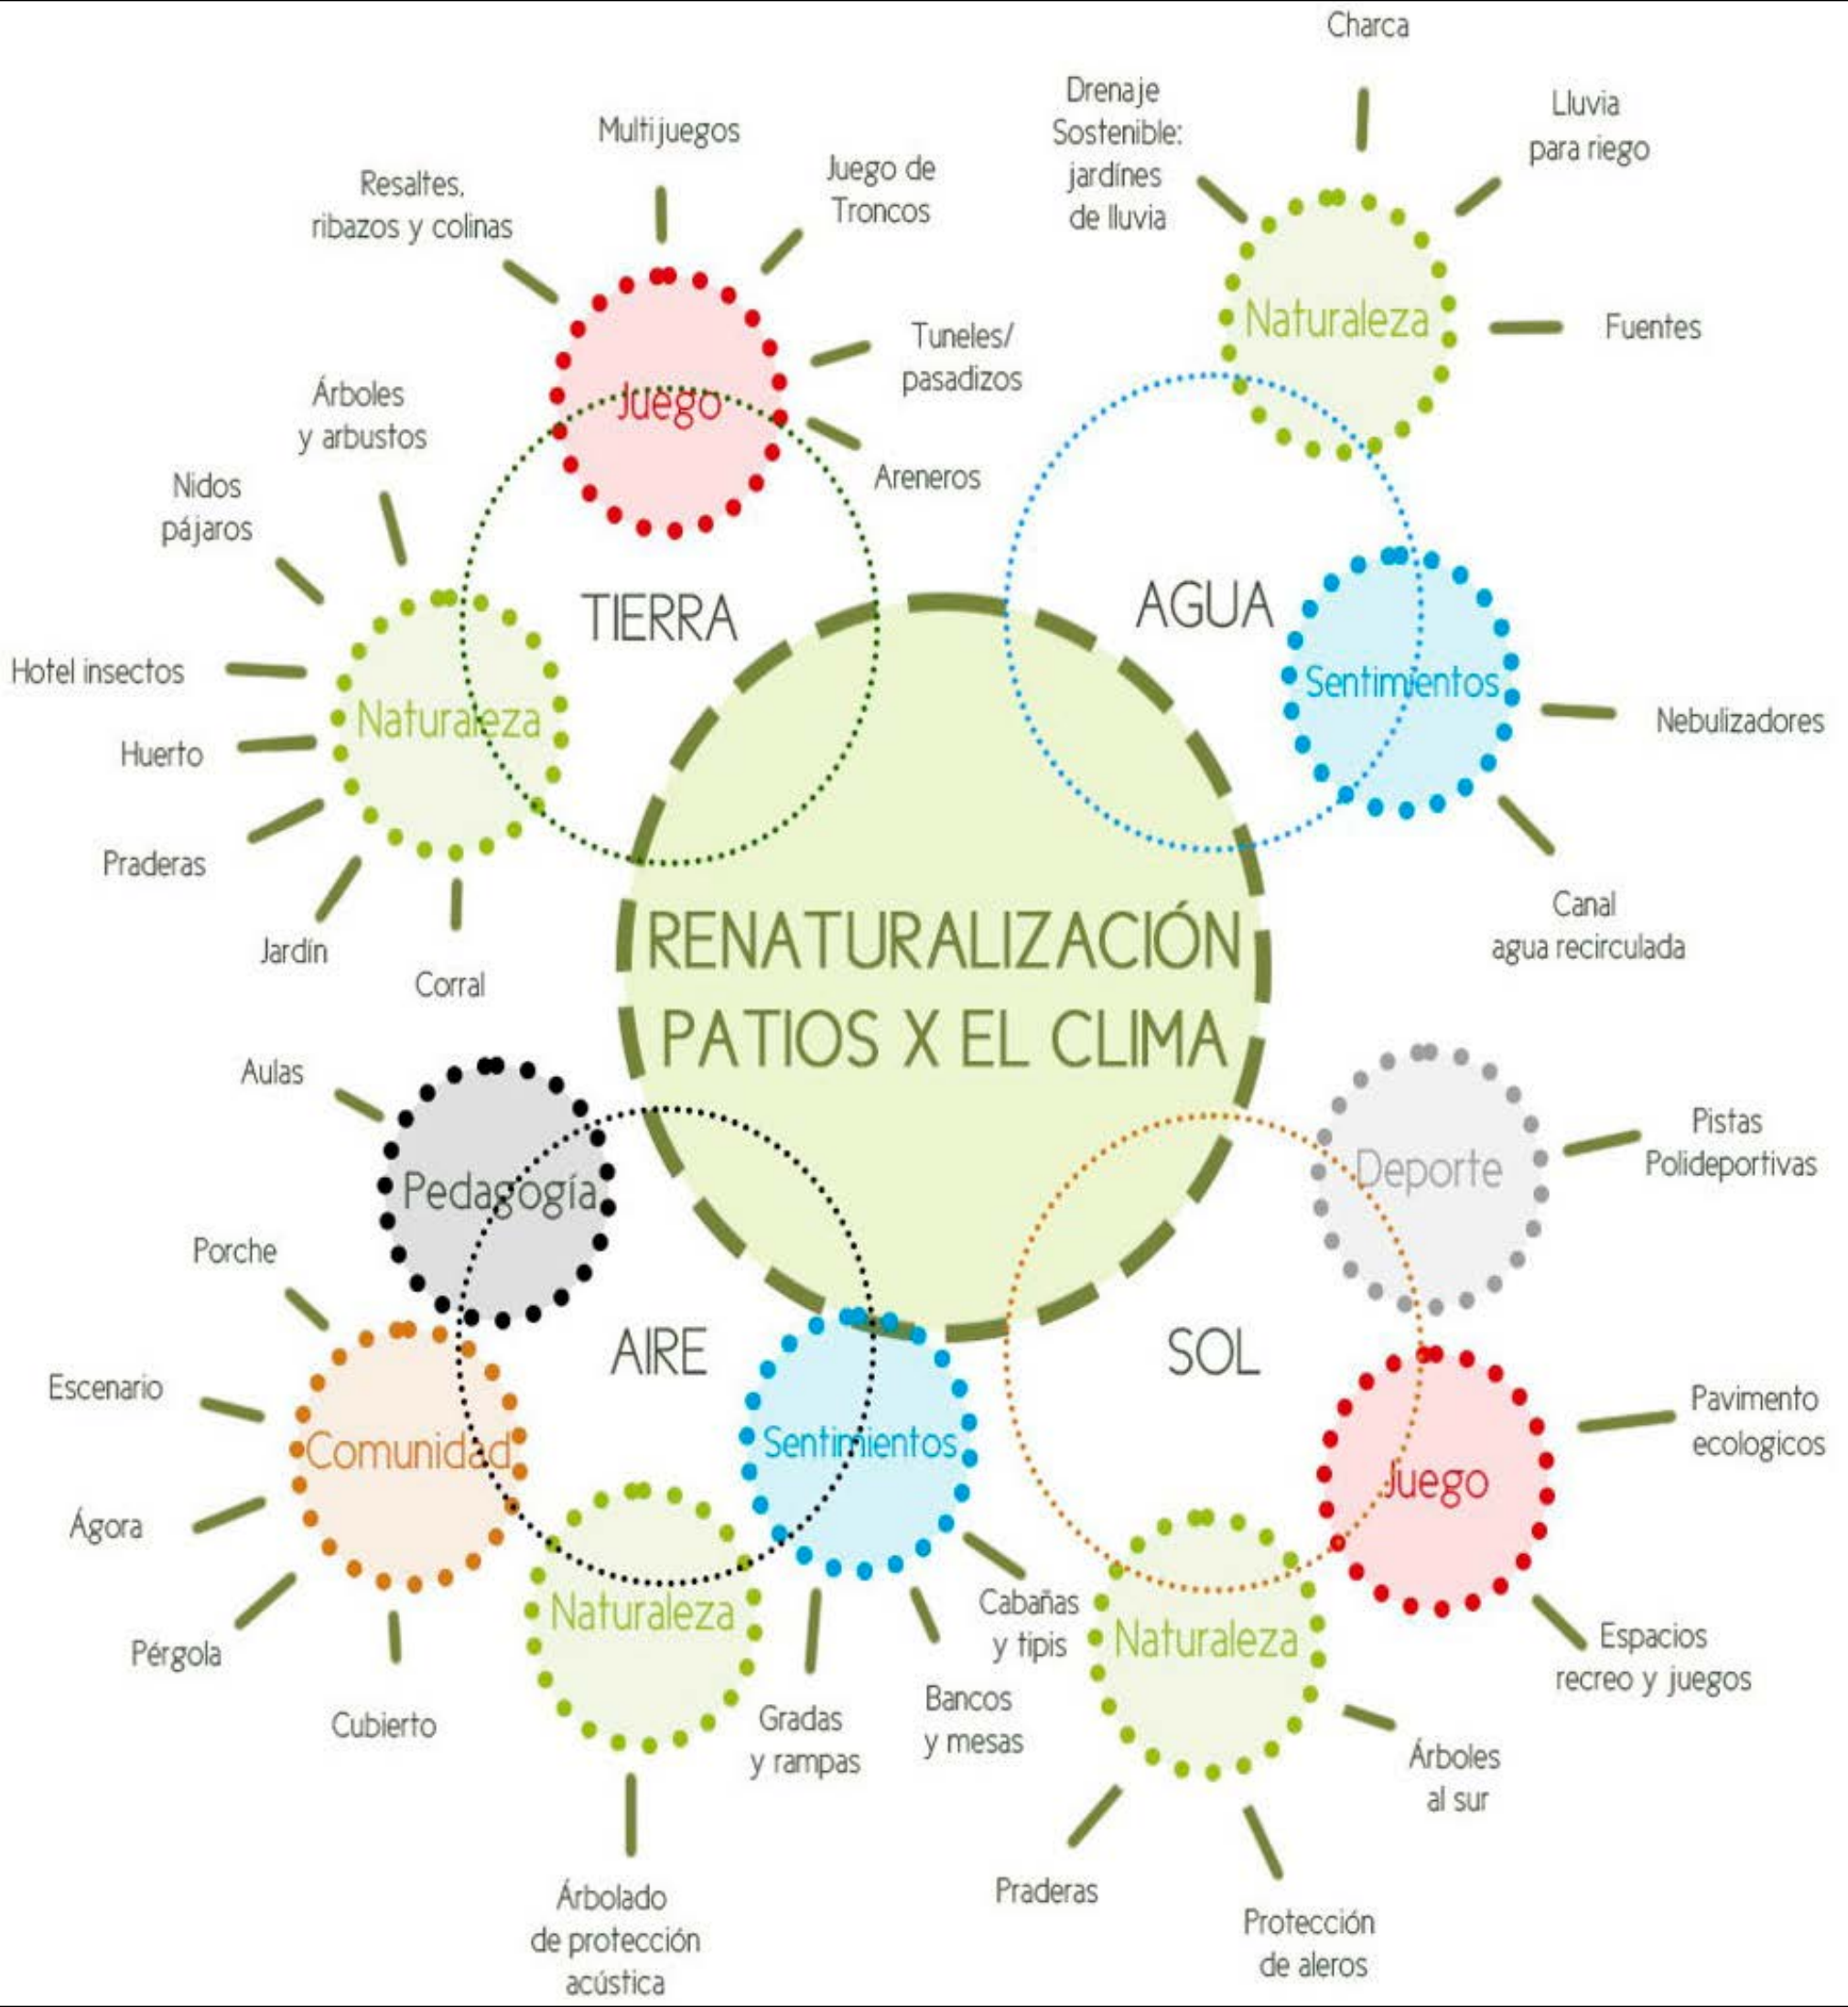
RENATURALIZACIÓN PATIOS X EL CLIMA

TIERRA

Juego

Multijuegos

Resaltes, ribazos y colinas

Juego de Troncos

Tuneles/ pasadizos

Areneros

Naturaleza

Árboles y arbustos

Nidos pájaros

Hotel insectos

Huerto

Praderas

Jardín

Corral

AGUA

Naturaleza

Charca

Drenaje Sostenible: jardínes de lluvia

Lluvia para riego

Fuentes

Sentimientos

Nebulizadores

Canal agua recirculada

AIRE

Pedagogía

Aulas

Comunidad

Porche

Escenario

Ágora

Pérgola

Cubierto

Naturaleza

Árbolado de protección acústica

Sentimientos

Gradas y rampas

Bancos y mesas

Cabañas y tipis

SOL

Deporte

Pistas Polideportivas

Juego

Pavimento ecologicos

Espacios recreo y juegos

Naturaleza

Árboles al sur

Protección de aleros

Praderas